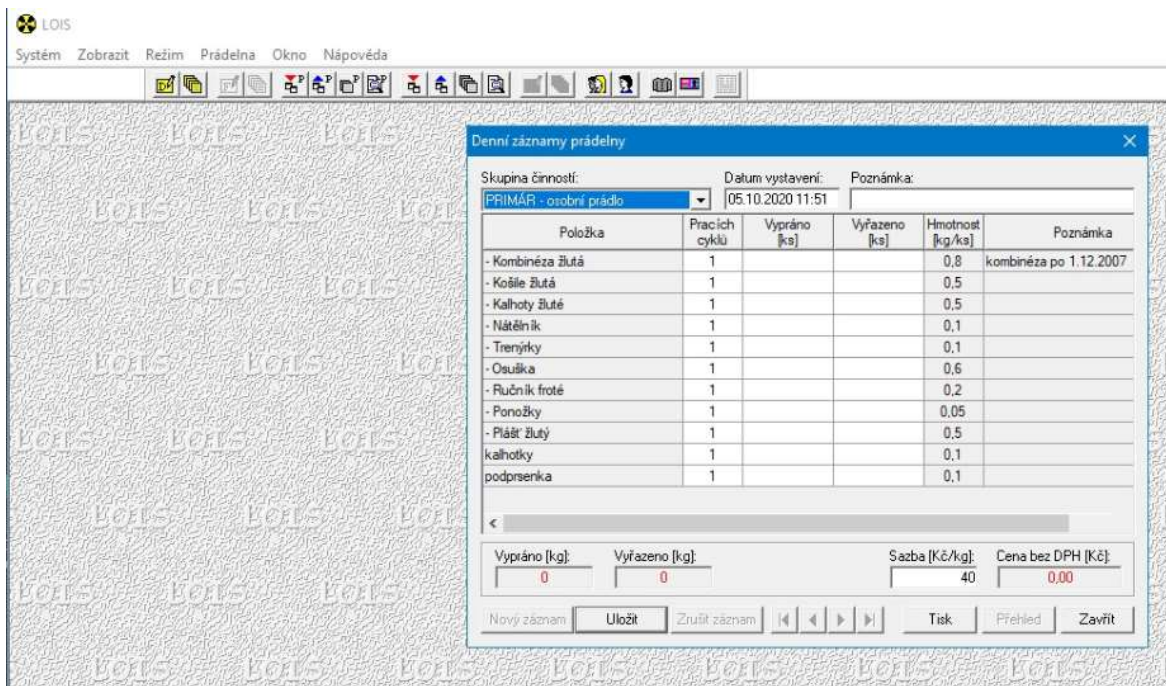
LOIS

Systém Zobrazit Režim Prádelna Okno Nápověda

LOIS LOIS LOIS LOIS LOIS LOIS LOIS LOIS LOIS LOIS LOIS LOIS LOIS LOIS LOIS LOIS LOIS LOIS LOIS LOIS

Denní záznamy prádelny

Skupina činností: Datum vystavení: Poznámka:

PRIMÁR - osobní prádlo 05.10.2020 11:51

| Položka | Pracích cyklů | Vypráno [ks] | Vyřazeno [ks] | Hmotnost [kg/ks] | Poznámka |
|---|---|---|---|---|---|
| - Kombinéza žlutá | 1 | | | 0,8 | kombinéza po 1.12.2007 |
| - Košile žlutá | 1 | | | 0,5 | |
| - Kalhoty žluté | 1 | | | 0,5 | |
| - Nátělník | 1 | | | 0,1 | |
| - Trenýrky | 1 | | | 0,1 | |
| - Osuška | 1 | | | 0,6 | |
| - Ručník froté | 1 | | | 0,2 | |
| - Ponožky | 1 | | | 0,05 | |
| - Plášť žlutý | 1 | | | 0,5 | |
| kalhotky | 1 | | | 0,1 | |
| podprsenka | 1 | | | 0,1 | |

Vypráno [kg]: 0
Vyřazeno [kg]: 0
Sazba [Kč/kg]: 40
Cena bez DPH [Kč]: 0,00

Nový záznam Uložit Zrušit záznam Tisk Přehled Zavřít